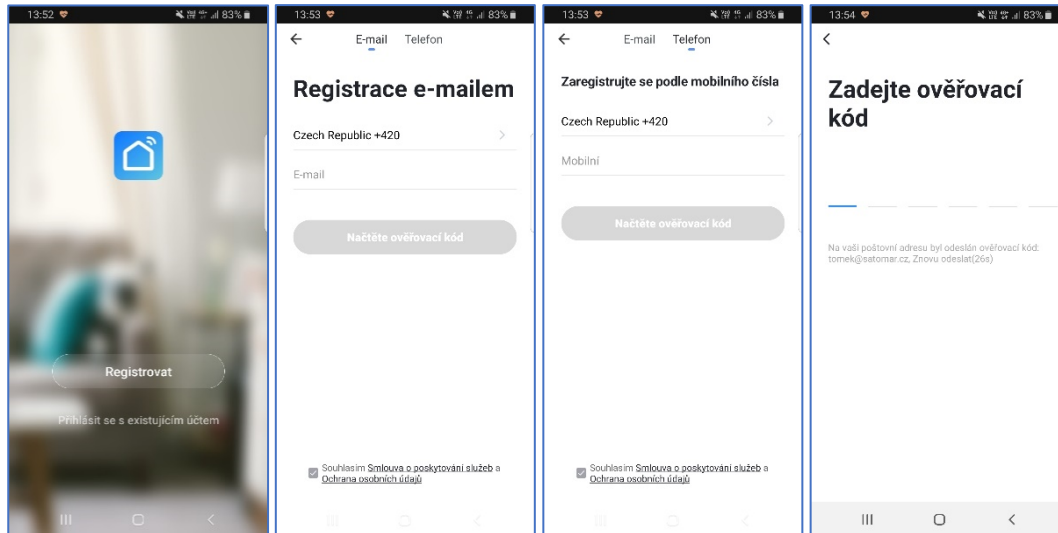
13:52 83%

Registrovat

Přihlásit se s existujícím účtem

13:53 83%

E-mail Telefon

Registrace e-mailem

Czech Republic +420

E-mail

Načtěte ověřovací kód

Souhlasím Smlouva o poskytování služeb a Ochrana osobních údajů

13:53 83%

E-mail Telefon

Zaregistrujte se podle mobilního čísla

Czech Republic +420

Mobilní

Načtěte ověřovací kód

Souhlasím Smlouva o poskytování služeb a Ochrana osobních údajů

13:54 83%

Zadejte ověřovací kód

Na vaši poštovní adresu byl odeslán ověřovací kód: tomek@satomar.cz, Znovu odeslat(26s)